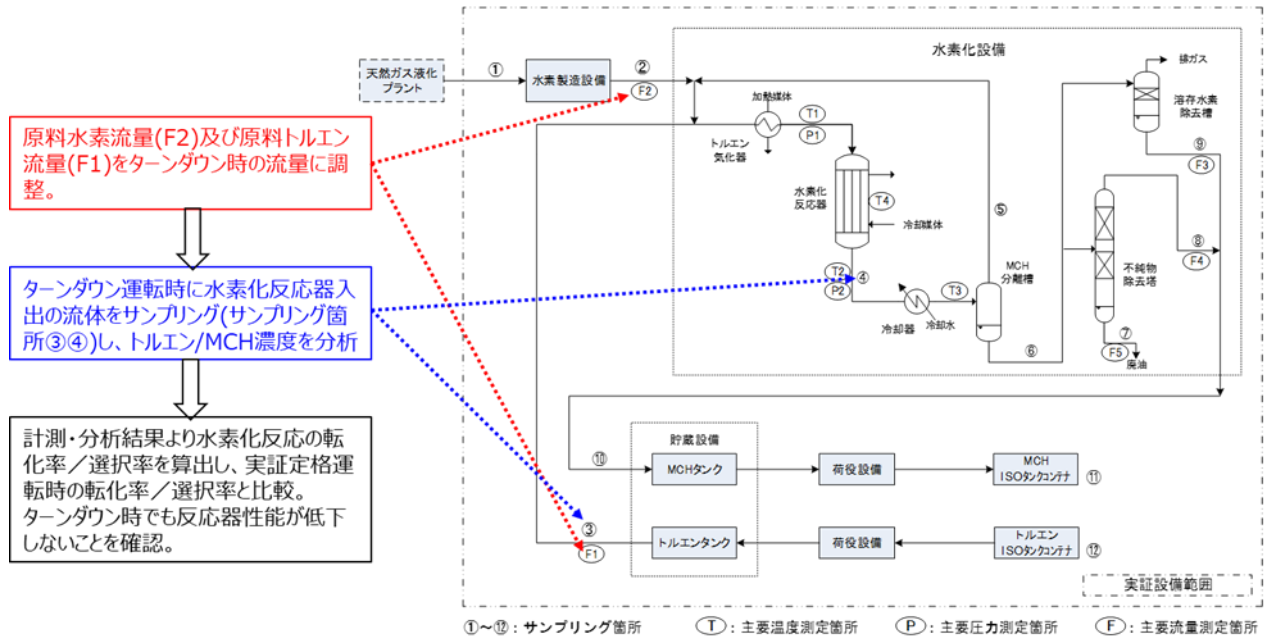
原料水素流量(F2)及び原料トルエン流量(F1)をターンダウン時の流量に調整。

ターンダウン運転時に水素化反応器入出の流体をサンプリング(サンプリング箇所③④)し、トルエン/MCH濃度を分析

計測・分析結果より水素化反応の転化率／選択率を算出し、実証定格運転時の転化率／選択率と比較。
ターンダウン時でも反応器性能が低下しないことを確認。

天然ガス液化プラント
①
水素製造設備
②
F2
水素化設備
加熱媒体
T1
P1
トルエン気化器
水素化反応器
T4
冷却媒体
T2
P2
④
冷却器
冷却水
T3
MCH分離槽
⑤
⑥
排ガス
溶存水素除去槽
⑨
F3
不純物除去塔
⑧
F4
⑦
F5
廃油
貯蔵設備
⑩
MCHタンク
荷役設備
MCH ISOタンクコンテナ
⑪
③
F1
トルエンタンク
荷役設備
トルエン ISOタンクコンテナ
⑫
実証設備範囲

①～⑫：サンプリング箇所　T：主要温度測定箇所　P：主要圧力測定箇所　F：主要流量測定箇所